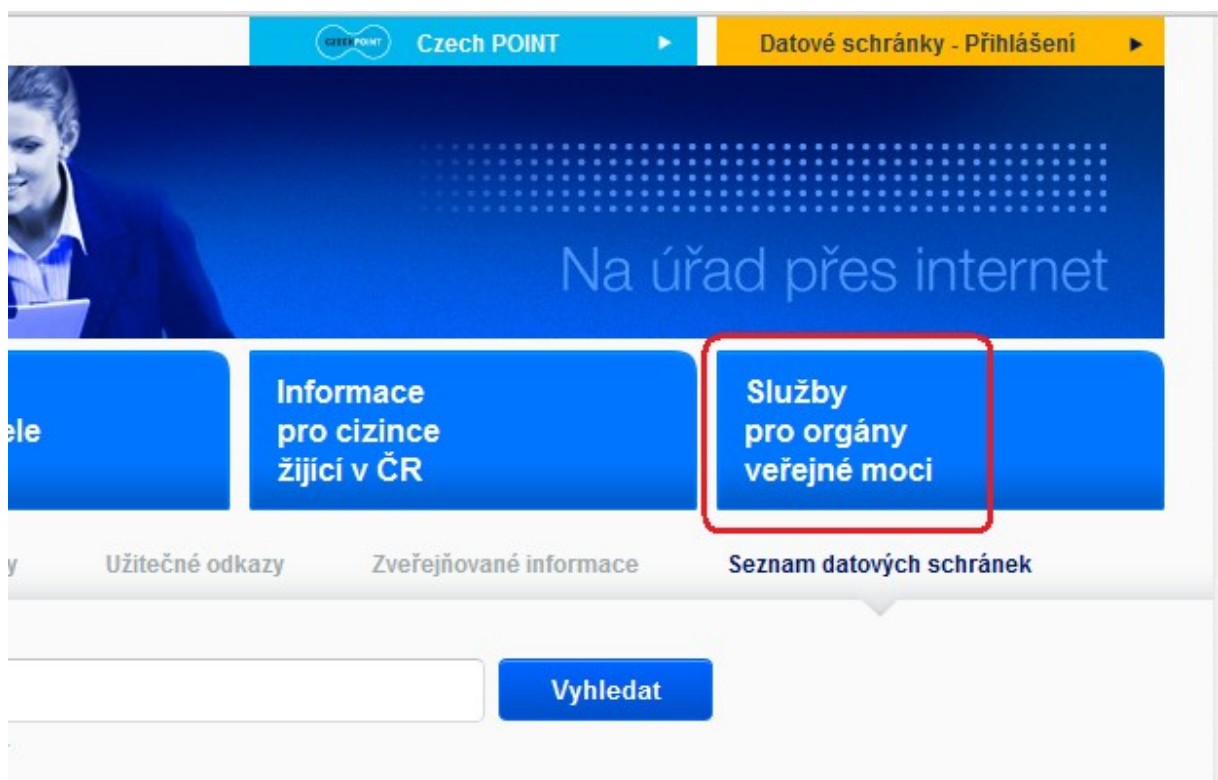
CZECH POINT Czech POINT ▶

Datové schránky - Přihlášení ▶

Na úřad přes internet

ele

Informace pro cizince žijící v ČR

Služby pro orgány veřejné moci

y Užitečné odkazy Zveřejňované informace Seznam datových schránek

Vyhledat